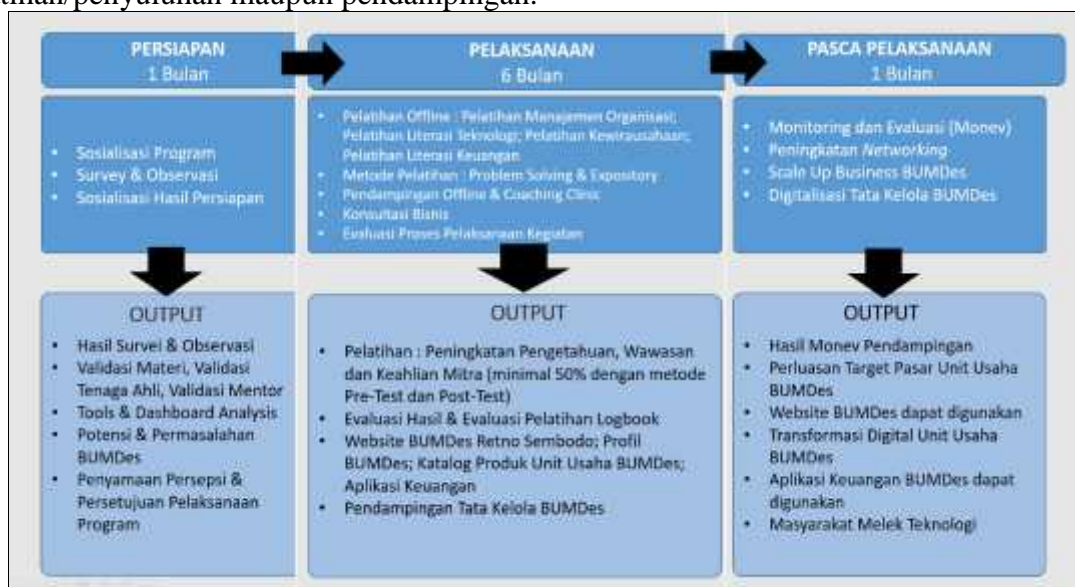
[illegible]tihan/penyuluhan maupun pendampingan.

PERSIAPAN
1 Bulan

PELAKSANAAN
6 Bulan

PASCA PELAKSANAAN
1 Bulan

- Sosialisasi Program
- Survey & Observasi
- Sosialisasi Hasil Persiapan

- Pelatihan Offline : Pelatihan Manajemen Organisasi; Pelatihan Literasi Teknologi; Pelatihan Kewirausahaan; Pelatihan Literasi Keuangan
- Metode Pelatihan : Problem Solving & Expository
- Pendampingan Offline & Coaching Clinic
- Konsultasi Bisnis
- Evaluasi Proses Pelaksanaan Kegiatan

- Monitoring dan Evaluasi (Monev)
- Peningkatan *Networking*
- Scale Up Business BUMDes
- Digitalisasi Tata Kelola BUMDes

OUTPUT
- Hasil Survei & Observasi
- Validasi Materi, Validasi Tenaga Ahli, Validasi Mentor
- Tools & Dashboard Analysis
- Potensi & Permasalahan BUMDes
- Penyamaan Persepsi & Persetujuan Pelaksanaan Program

OUTPUT
- Pelatihan : Peningkatan Pengetahuan, Wawasan dan Keahlian Mitra (minimal 50% dengan metode Pre-Test dan Post-Test)
- Evaluasi Hasil & Evaluasi Pelatihan Logbook
- Website BUMDes Retno Sembodo; Profil BUMDes; Katalog Produk Unit Usaha BUMDes; Aplikasi Keuangan
- Pendampingan Tata Kelola BUMDes

OUTPUT
- Hasil Monev Pendampingan
- Perluasan Target Pasar Unit Usaha BUMDes
- Website BUMDes dapat digunakan
- Transformasi Digital Unit Usaha BUMDes
- Aplikasi Keuangan BUMDes dapat digunakan
- Masyarakat Melek Teknologi